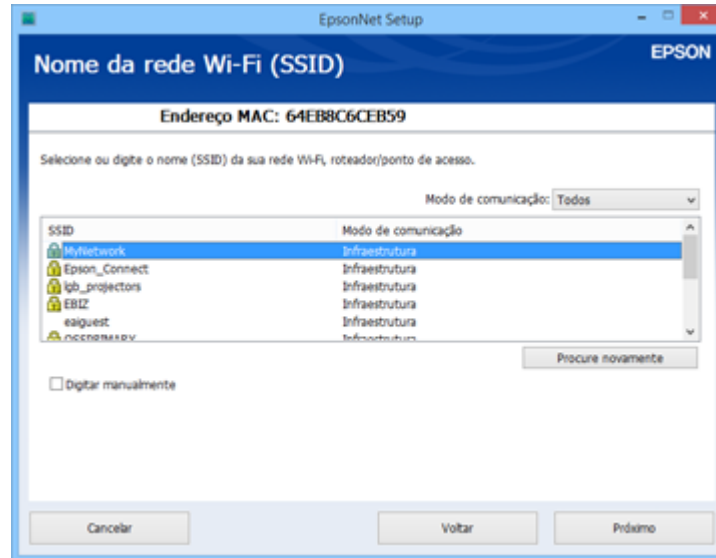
EpsonNet Setup

Nome da rede Wi-Fi (SSID)

EPSON

Endereço MAC: 64EB8C6CEB59

Selecione ou digite o nome (SSID) da sua rede Wi-Fi, roteador/ponto de acesso.

Modo de comunicação: Todos

| SSID | Modo de comunicação |
|---|---|
| MyNetwork | Infraestrutura |
| Epson_Connect | Infraestrutura |
| igb_projectors | Infraestrutura |
| EBIZ | Infraestrutura |
| eaiguest | Infraestrutura |
| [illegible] | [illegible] |

Procure novamente

Digitar manualmente

Cancelar

Voltar

Próximo